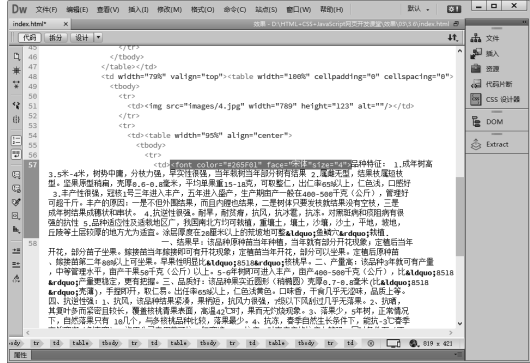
Dw 文件(F) 编辑(E) 查看(V) 插入(I) 修改(M) 格式(O) 命令(C) 站点(S) 窗口(W) 帮助(H)

index.html* ×

代码 拆分 设计

</tr>
</tbody>
</table></td>
<td width="79%" valign="top"><table width="100%" cellpadding="0" cellspacing="0">
<tbody>
<tr>
<td><img src="images/4.jpg" width="789" height="123" alt=""/></td>
</tr>
<td width="95%" align="center">
<tbody>
<tr>
<td><font color="#265F01" face="宋体" size="4">品种特征：1、成年树高3.5米-4米，树势中庸，分枝力强，早实性很强，当年栽树当年部分树有结果 2、嘴尾无型，结果枝属结枝型。坚果厚型稍扁，壳厚0.6-0.8毫米，平均单果重15-18克，可即配仁，出仁率65%以上，仁色浅，口感好。3、丰产性很强，双栽3年三年进入丰产，五年进入盛产，生产期内一般在400-500千克（公斤），管理好可超千斤。丰产的原因：一是不但外围结果，而且内膛也结果，二是树体只要发枝就结果没有空枝，三是成年树结果成簇状和串状。4、抗逆性强：耐旱，耐贫瘠，抗风，抗冻，抗病，对局部偶尔药拘有很强的抗性 5、品种适应性及透板地区广，我国南北方均可栽植，重壤土，壤土，沙壤，沙土，平地，荒地，丘陵等土层均可栽植的地方无为适宜，冰层厚度在20厘米以上的地区均可栽&ldquo;金城1号&rdquo;核桃。</font>
一、结果早：该品种嫁接当年种植，当年栽有部分开花挂果；定植后当年开花，部分苗子坐果，嫁接苗当年嫁接即可有开花挂果；定植苗当年部分，部分可以坐果，定植后第种苗，嫁接苗第二年88%以上可坐果，早果性明显比&ldquo;8518&rdquo;核桃早。二、产量高：该品种3年就可有产量，中等管理水平，亩产干果50千克（公斤）以上，5-6年树则可进入丰产，亩产400-500千克（公斤），比&ldquo;8518&rdquo;产量更稳定，更有把握。三、品质好：该品种果实品形（结构圆）壳厚0.8-1毫米（比&ldquo;8518&rdquo;壳薄），平均果重13克，取仁易，出仁率65%以上，仁色浅黄色，口味香，干果几乎无涩味，品质上乘。四、抗逆性强：1、抗风，该品种树体紧凑，果柄短，抗风力很强，对6以下风能过几乎无落果。2、抗晴，其耐叶多而坚硬且较长，覆盖核桃果表面，高温42℃时，果面无灼烧现象。3、落果少，5年树，正常情况下，自然落果只有10%，与多核桃品种比较，落果最少。4、抗冻，春季自然生长条件下，能抗-3℃春季

<body> <tr> <td> <table> <tbody> <tr> <td> <table> <tbody> <tr> <td> <font> 819 x 421

文件
插入
资源
代码片断
CSS 设计器
DOM
Extract